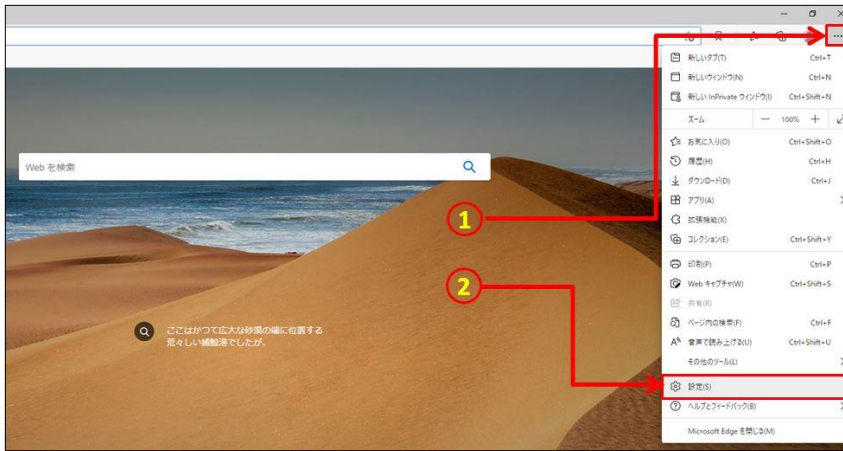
Web を検索

ここはかつて広大な砂漠の端に位置する荒々しい捕鯨港でしたが、

1

2

新しいタブ(T) Ctrl+T
新しいウィンドウ(N) Ctrl+N
新しい InPrivate ウィンドウ(I) Ctrl+Shift+N
ズーム — 100% +
お気に入り(O) Ctrl+Shift+O
履歴(H) Ctrl+H
ダウンロード(D) Ctrl+J
アプリ(A)
拡張機能(X)
コレクション(E) Ctrl+Shift+Y
印刷(P) Ctrl+P
Web キャプチャ(W) Ctrl+Shift+S
共有(R)
ページ内の検索(F) Ctrl+F
音声で読み上げる(U) Ctrl+Shift+U
その他のツール(L)
設定(S)
ヘルプとフィードバック(B)
Microsoft Edge を閉じる(M)